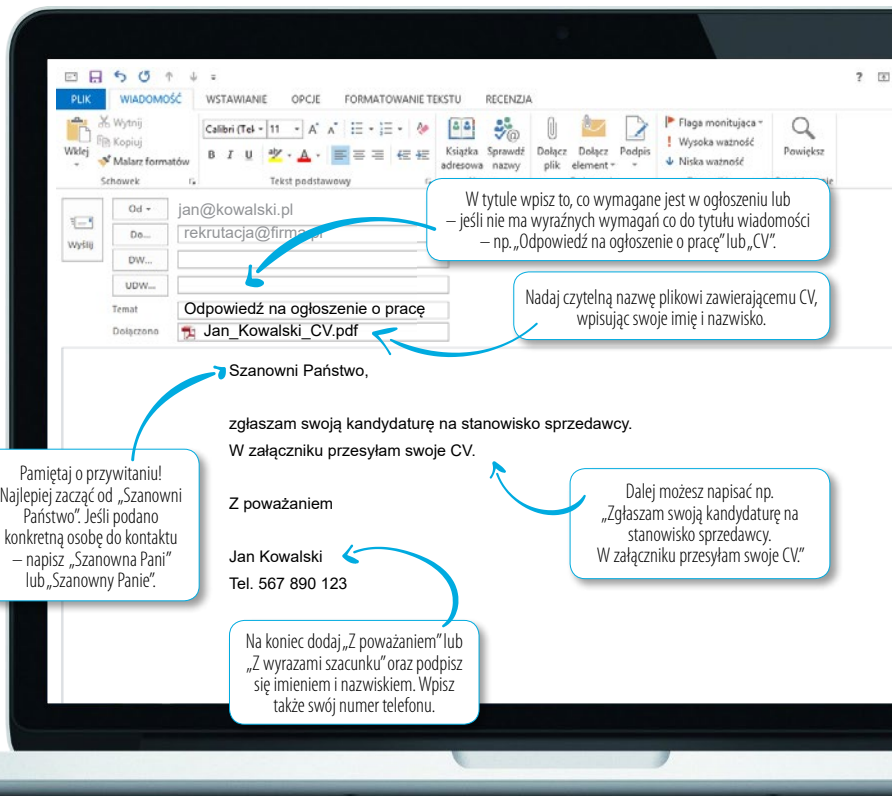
PLIK WIADOMOŚĆ WSTAWIANIE OPCJE FORMATOWANIE TEKSTU RECENZJA

Wytnij
Kopiuj
Wklej
Malarz formatów
Schowek

Calibri (Tek 11
B I U
Tekst podstawowy

Książka adresowa
Sprawdź nazwy
Dołącz plik
Dołącz element
Podpis
Flaga monitująca
Wysoka ważność
Niska ważność
Powiększ

Wyślij
Od
jan@kowalski.pl
Do...
rekrutacja@firma.pl
DW...
UDW...
Temat
Odpowiedź na ogłoszenie o pracę
Dołączono
Jan_Kowalski_CV.pdf

W tytule wpisz to, co wymagane jest w ogłoszeniu lub – jeśli nie ma wyraźnych wymagań co do tytułu wiadomości – np. „Odpowiedź na ogłoszenie o pracę" lub „CV".

Nadaj czytelną nazwę plikowi zawierającemu CV, wpisując swoje imię i nazwisko.

Szanowni Państwo,

zgłaszam swoją kandydaturę na stanowisko sprzedawcy.
W załączniku przesyłam swoje CV.

Z poważaniem

Jan Kowalski
Tel. 567 890 123

Pamiętaj o przywitaniu! Najlepiej zacząć od „Szanowni Państwo". Jeśli podano konkretną osobę do kontaktu – napisz „Szanowna Pani" lub „Szanowny Panie".

Dalej możesz napisać np. „Zgłaszam swoją kandydaturę na stanowisko sprzedawcy. W załączniku przesyłam swoje CV."

Na koniec dodaj „Z poważaniem" lub „Z wyrazami szacunku" oraz podpisz się imieniem i nazwiskiem. Wpisz także swój numer telefonu.